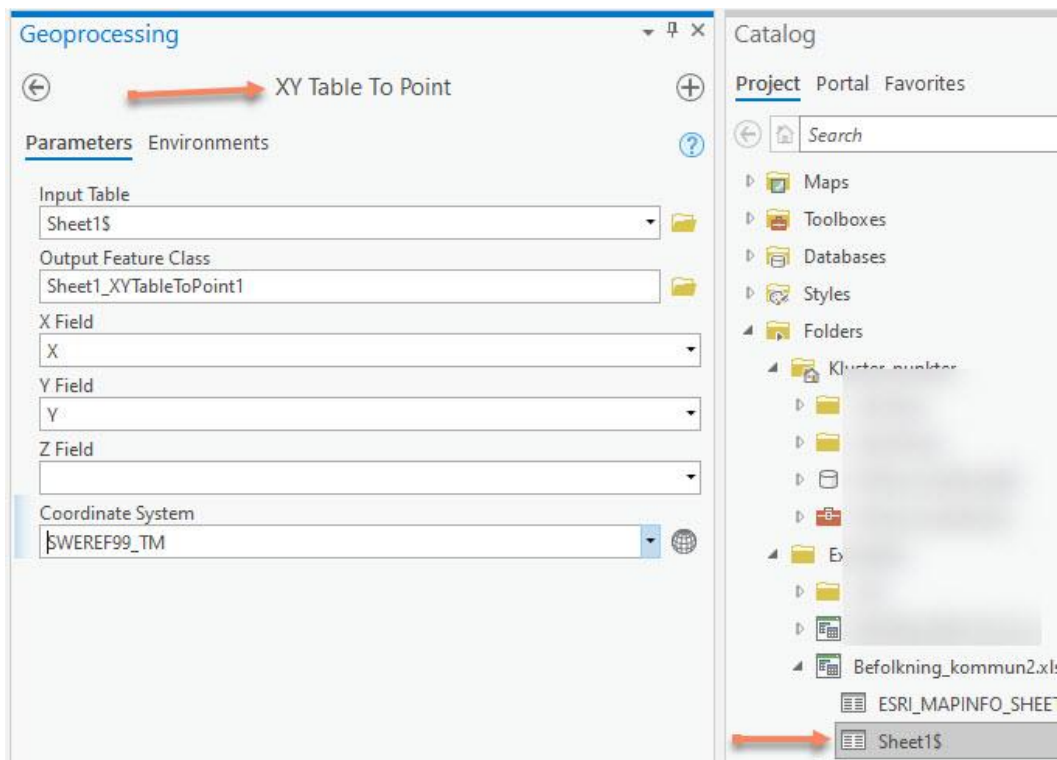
Geoprocessing

XY Table To Point

Parameters Environments

Input Table
Sheet1$

Output Feature Class
Sheet1_XYTableToPoint1

X Field
X

Y Field
Y

Z Field

Coordinate System
SWEREF99_TM

Catalog

Project Portal Favorites

Search

Maps
Toolboxes
Databases
Styles
Folders
Kluster_punkter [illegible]
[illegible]
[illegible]
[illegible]
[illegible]
Ex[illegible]
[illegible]
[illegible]
Befolkning_kommun2.xl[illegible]
ESRI_MAPINFO_SHEE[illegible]
Sheet1$